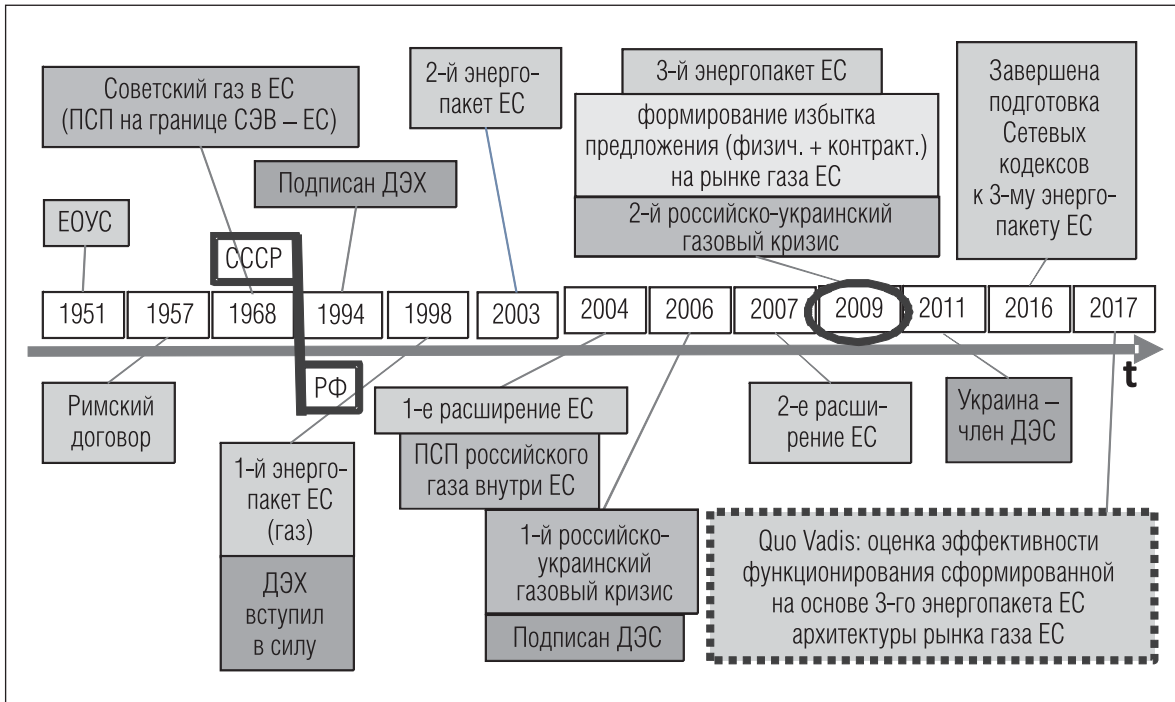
Советский газ в ЕС (ПСП на границе СЭВ – ЕС)

2-й энергопакет ЕС

3-й энергопакет ЕС

формирование избытка предложения (физич. + контракт.) на рынке газа ЕС

2-й российско-украинский газовый кризис

Завершена подготовка Сетевых кодексов к 3-му энергопакету ЕС

Подписан ДЭХ

ЕОУС

СССР

| 1951 | 1957 | 1968 | 1994 | 1998 | 2003 | 2004 | 2006 | 2007 | 2009 | 2011 | 2016 | 2017 |
|---|---|---|---|---|---|---|---|---|---|---|---|---|

t

РФ

Римский договор

1-й энергопакет ЕС (газ)

ДЭХ вступил в силу

1-е расширение ЕС

ПСП российского газа внутри ЕС

1-й российско-украинский газовый кризис

Подписан ДЭС

2-е расширение ЕС

Украина – член ДЭС

Quo Vadis: оценка эффективности функционирования сформированной на основе 3-го энергопакета ЕС архитектуры рынка газа ЕС